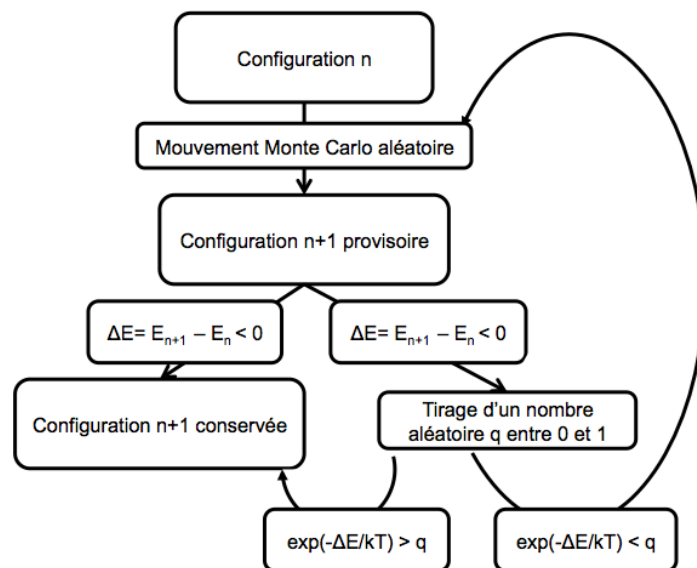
Configuration n

Mouvement Monte Carlo aléatoire

Configuration n+1 provisoire

$\Delta E = E_{n+1} - E_n < 0$

$\Delta E = E_{n+1} - E_n < 0$

Configuration n+1 conservée

Tirage d'un nombre aléatoire q entre 0 et 1

$\exp(-\Delta E/kT) > q$

$\exp(-\Delta E/kT) < q$